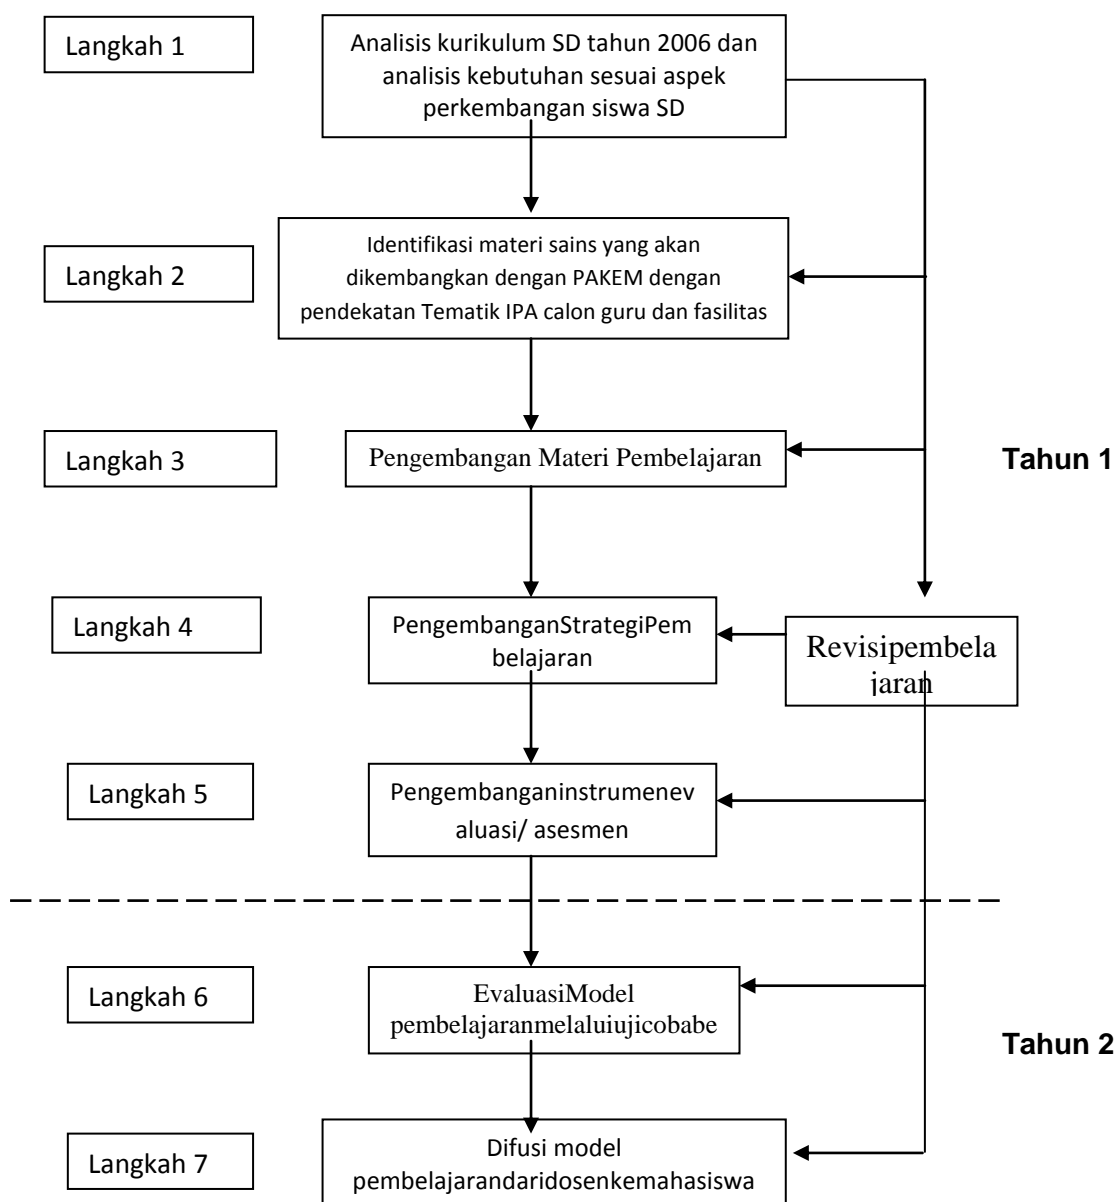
Langkah 1

Analisis kurikulum SD tahun 2006 dan analisis kebutuhan sesuai aspek perkembangan siswa SD

Langkah 2

Identifikasi materi sains yang akan dikembangkan dengan PAKEM dengan pendekatan Tematik IPA calon guru dan fasilitas

Langkah 3

Pengembangan Materi Pembelajaran

Tahun 1

Langkah 4

PengembanganStrategiPem belajaran

Revisipembela jaran

Langkah 5

Pengembanganinstrumenev aluasi/ asesmen

Langkah 6

EvaluasiModel pembelajaranmelaluiujicobabe

Tahun 2

Langkah 7

Difusi model pembelajarandaridosenkemahasiswa